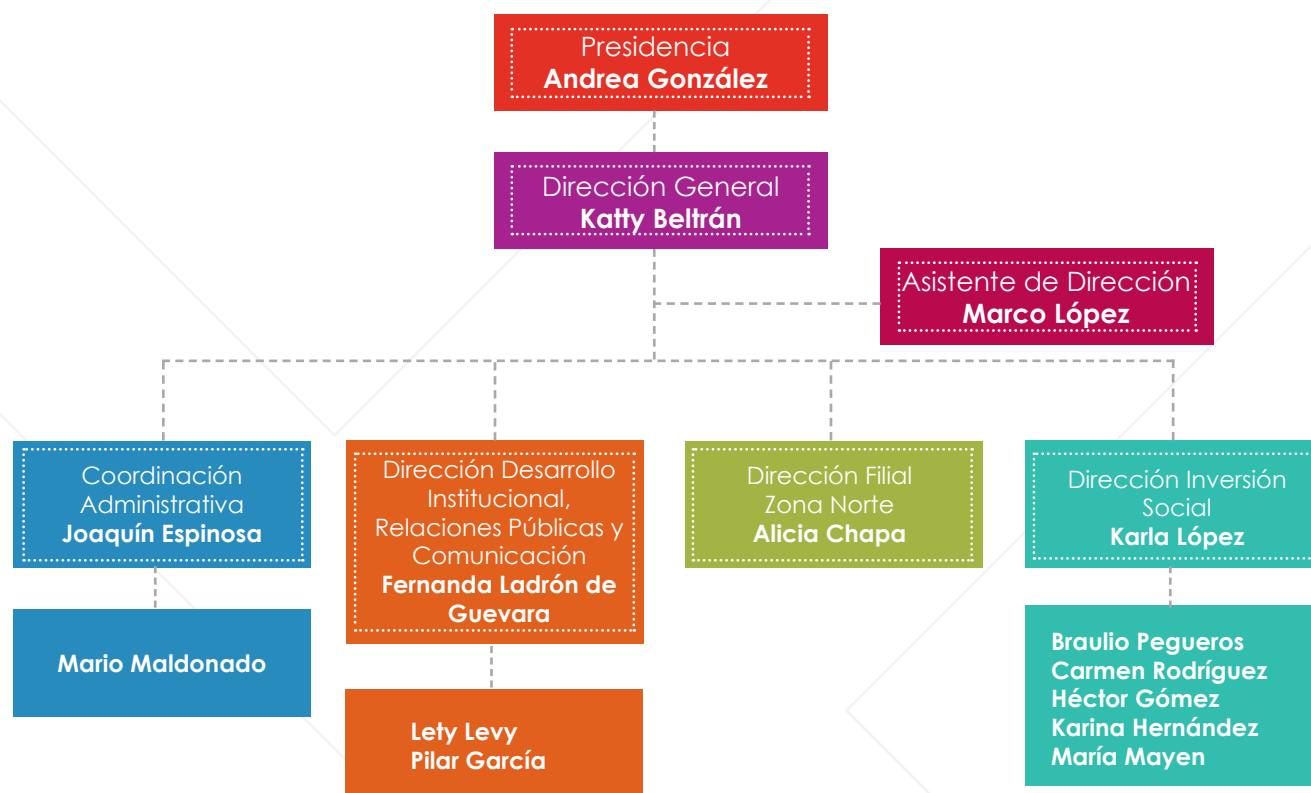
Presidencia
**Andrea González**

Dirección General
**Katty Beltrán**

Asistente de Dirección
**Marco López**

Coordinación Administrativa
**Joaquín Espinosa**

**Mario Maldonado**

Dirección Desarrollo Institucional, Relaciones Públicas y Comunicación
**Fernanda Ladrón de Guevara**

**Lety Levy**
**Pilar García**

Dirección Filial Zona Norte
**Alicia Chapa**

Dirección Inversión Social
**Karla López**

**Braulio Pegueros**
**Carmen Rodríguez**
**Héctor Gómez**
**Karina Hernández**
**María Mayen**